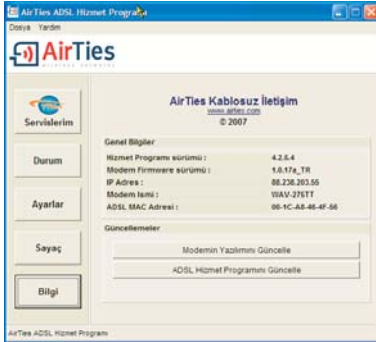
AirTies ADSL Hizmet Programı

Dosya Yardım

AirTies

Servislerim

Durum

Ayarlar

Sayaç

Bilgi

AirTies Kablosuz İletişim
www.airties.com
© 2007

Genel Bilgiler

| | |
|---|---|
| Hizmet Programı sürümü : | 4.2.5.4 |
| Modem Firmware sürümü : | 1.0.17a_TR |
| IP Adres : | 88.238.203.55 |
| Modem İsmi : | WAV-276TT |
| ADSL MAC Adresi : | 00-1C-A8-46-4F-56 |

Güncellemeler

Modemin Yazılımını Güncelle

ADSL Hizmet Programını Güncelle

AirTies ADSL Hizmet Program